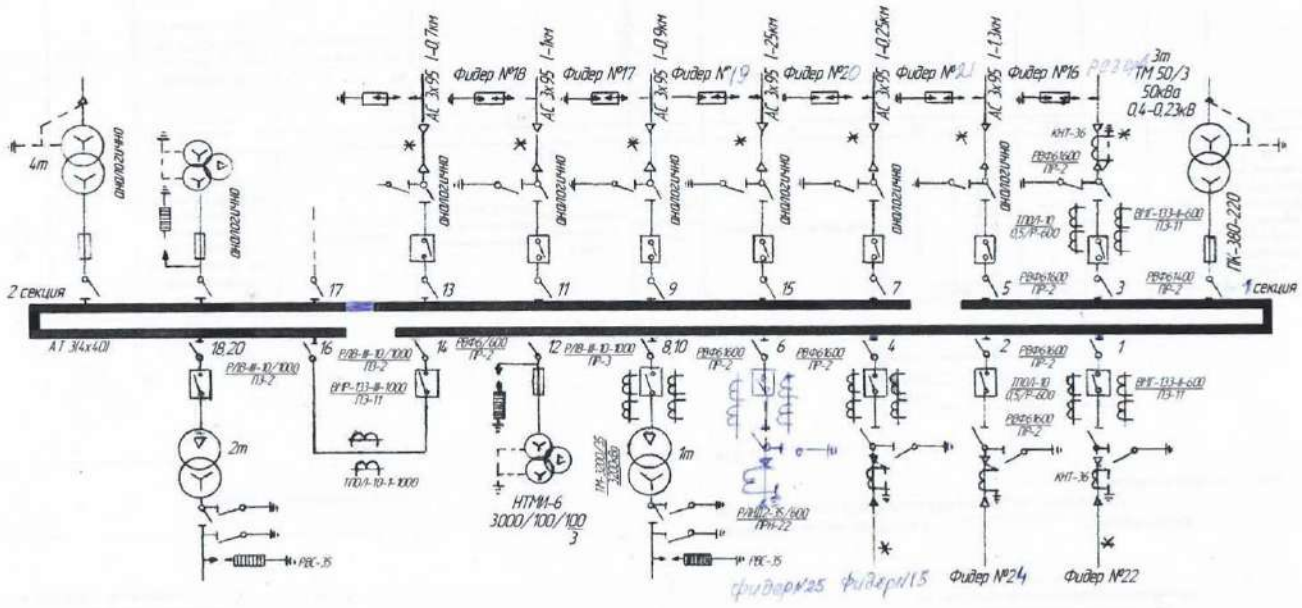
АС 3х95 l-0,7км
АС 3х95 l-1км
АС 3х95 l-0,9км
АС 3х95 l-1,25км
АС 3х95 l-0,25км
АС 3х95 l-1,3км
Фидер №18
Фидер №17
Фидер №19
Фидер №20
Фидер №21
Фидер №16
резерв
3т
ТМ 50/3
50кВа
0,4-0,23кВ
4т
аналогично
аналогично
аналогично
аналогично
аналогично
аналогично
аналогично
аналогично
КНТ-36
РВФ6|600
ПР-2
ТПОЛ-10
0,5/Р-600
ВПГ-133-II-600
ПЭ-11
ПК-380-220
2 секция
17
13
11
9
15
7
5
3
РВФ6|600
ПР-2
РВФ6|400
ПР-2
1 секция
А Т 3(4х40)
18,20
РЛВ-II-10/1000
ПЭ-2
16
РЛВ-II-10/1000
ПЭ-2
ВПГ-133-II-1000
ПЭ-11
14
РВФ6/600
ПР-2
12
РЛВ-II-10-1000
ПР-3
8,10
РВФ6|600
ПР-2
6
РВФ6|600
ПР-2
4
2
РВФ6|600
ПР-2
1
ТПОЛ-10
0,5/Р-600
ВПГ-133-II-600
ПЭ-11
РВФ6|600
ПР-2
2т
ТПОЛ-10-1-1000
НТМИ-6
3000/100/100
3
ТМ-3200/35
3200кВа
1т
РЛНД2-35/600
ПРН-22
КНТ-36
РВС-35
РВС-35
фидер№25
фидер№15
Фидер №24
Фидер №22